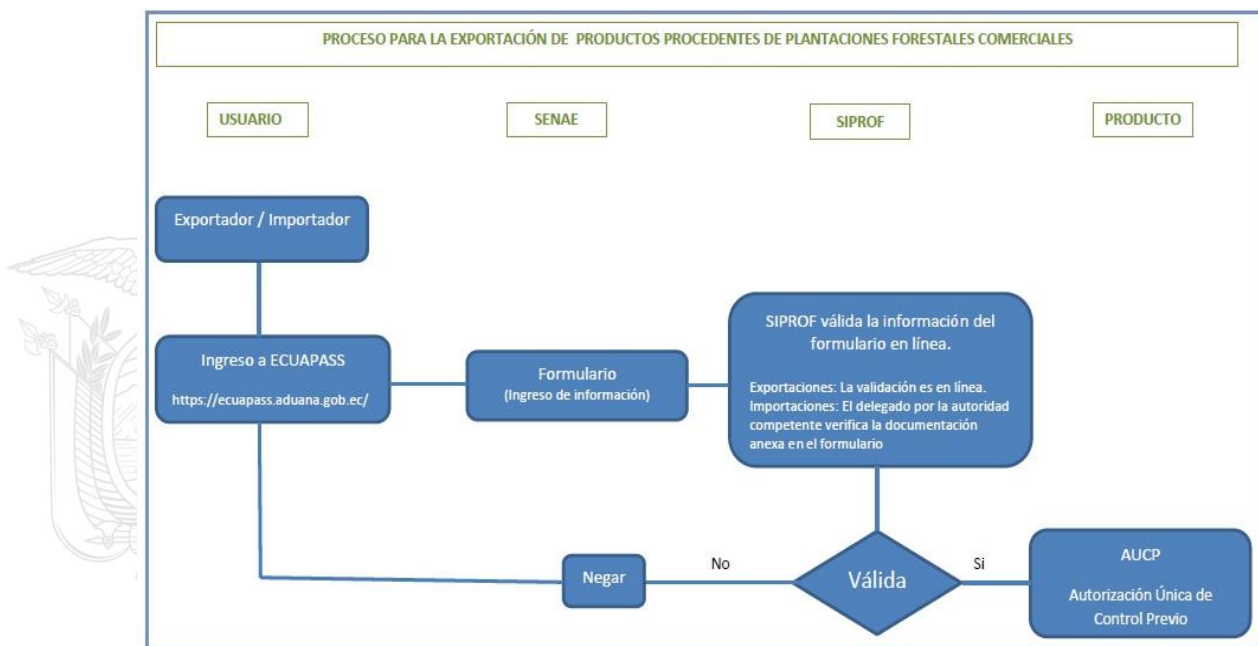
PROCESO PARA LA EXPORTACIÓN DE PRODUCTOS PROCEDENTES DE PLANTACIONES FORESTALES COMERCIALES

USUARIO

SENAE

SIPROF

PRODUCTO

Exportador / Importador

Ingreso a ECUAPASS
https://ecuapass.aduana.gob.ec/

Formulario
(Ingreso de información)

SIPROF válida la información del formulario en línea.

Exportaciones: La validación es en línea.
Importaciones: El delegado por la autoridad competente verifica la documentación anexa en el formulario

Negar

No

Válida

Si

AUCP

Autorización Única de Control Previo